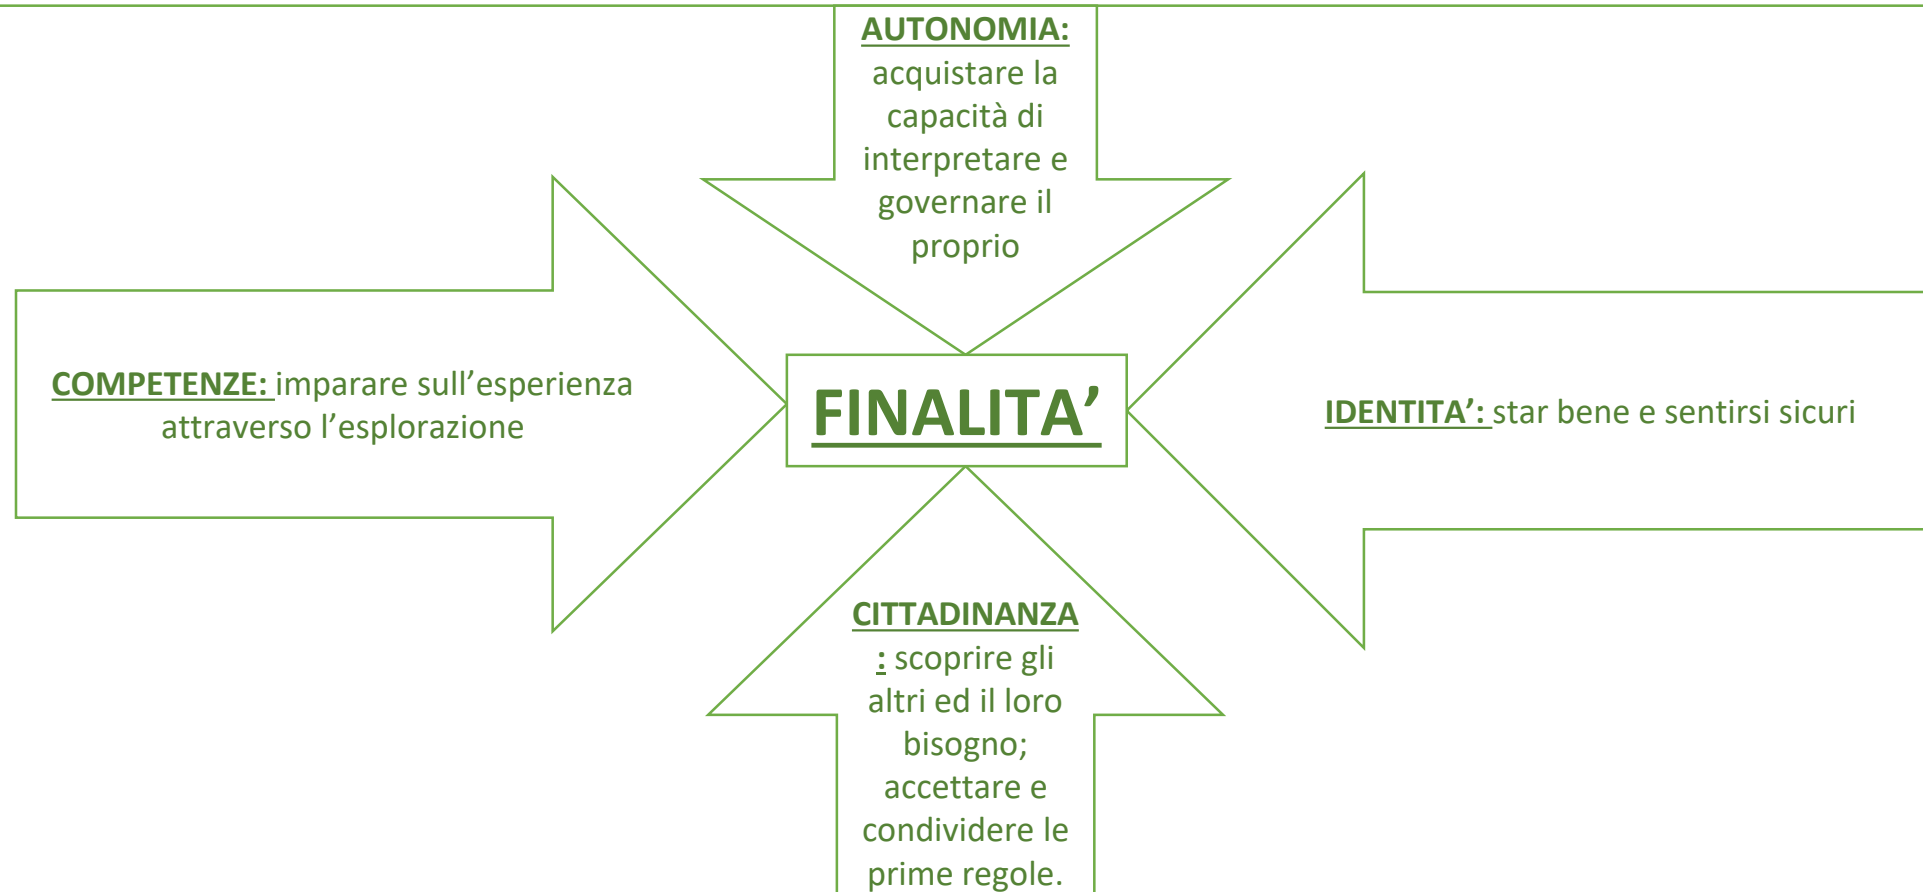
AUTONOMIA: acquistare la capacità di interpretare e governare il proprio

COMPETENZE: imparare sull’esperienza attraverso l’esplorazione

FINALITA’

IDENTITA’: star bene e sentirsi sicuri

CITTADINANZA: scoprire gli altri ed il loro bisogno; accettare e condividere le prime regole.